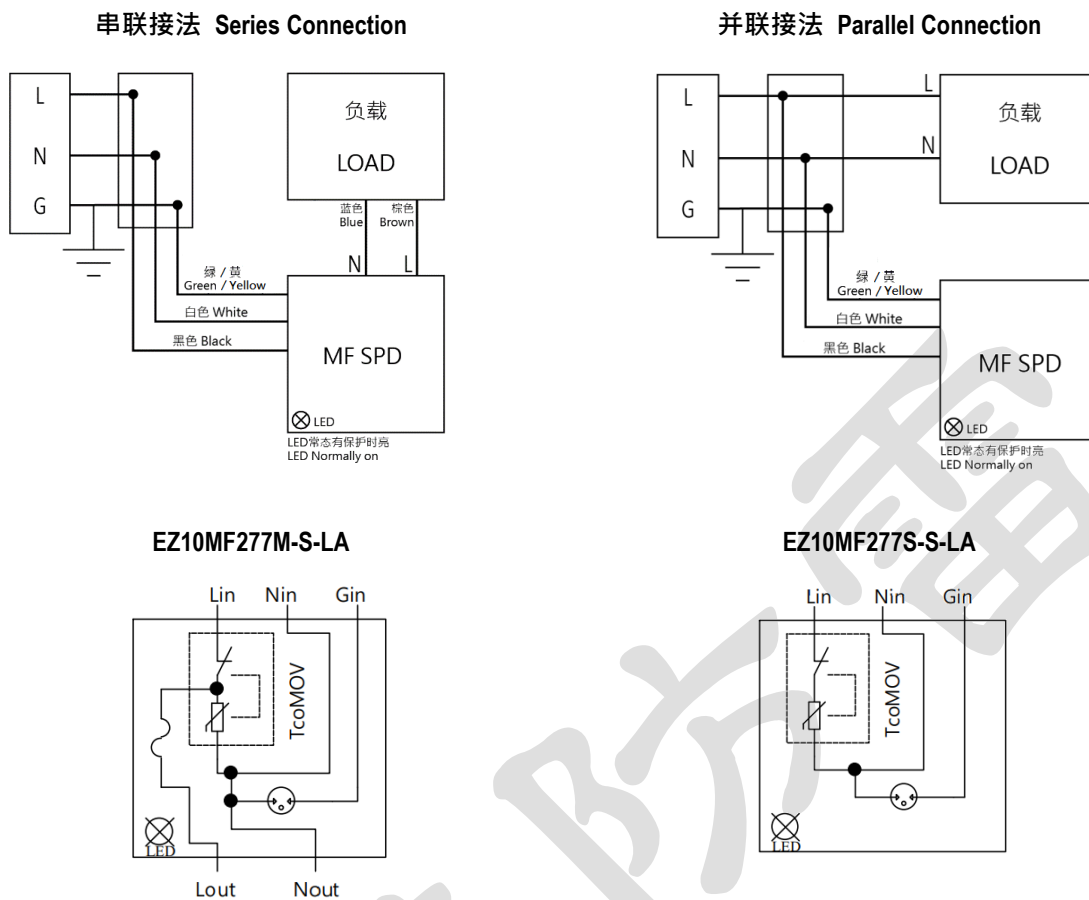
串联接法 Series Connection

L
N
G

负载
LOAD

蓝色
Blue

棕色
Brown

N
L

绿 / 黄
Green / Yellow

白色 White

黑色 Black

MF SPD

LED

LED常态有保护时亮
LED Normally on

并联接法 Parallel Connection

L
N
G

L
N

负载
LOAD

绿 / 黄
Green / Yellow

白色 White

黑色 Black

MF SPD

LED

LED常态有保护时亮
LED Normally on

EZ10MF277M-S-LA

Lin Nin Gin

TcoMOV

LED

Lout Nout

EZ10MF277S-S-LA

Lin Nin Gin

TcoMOV

LED